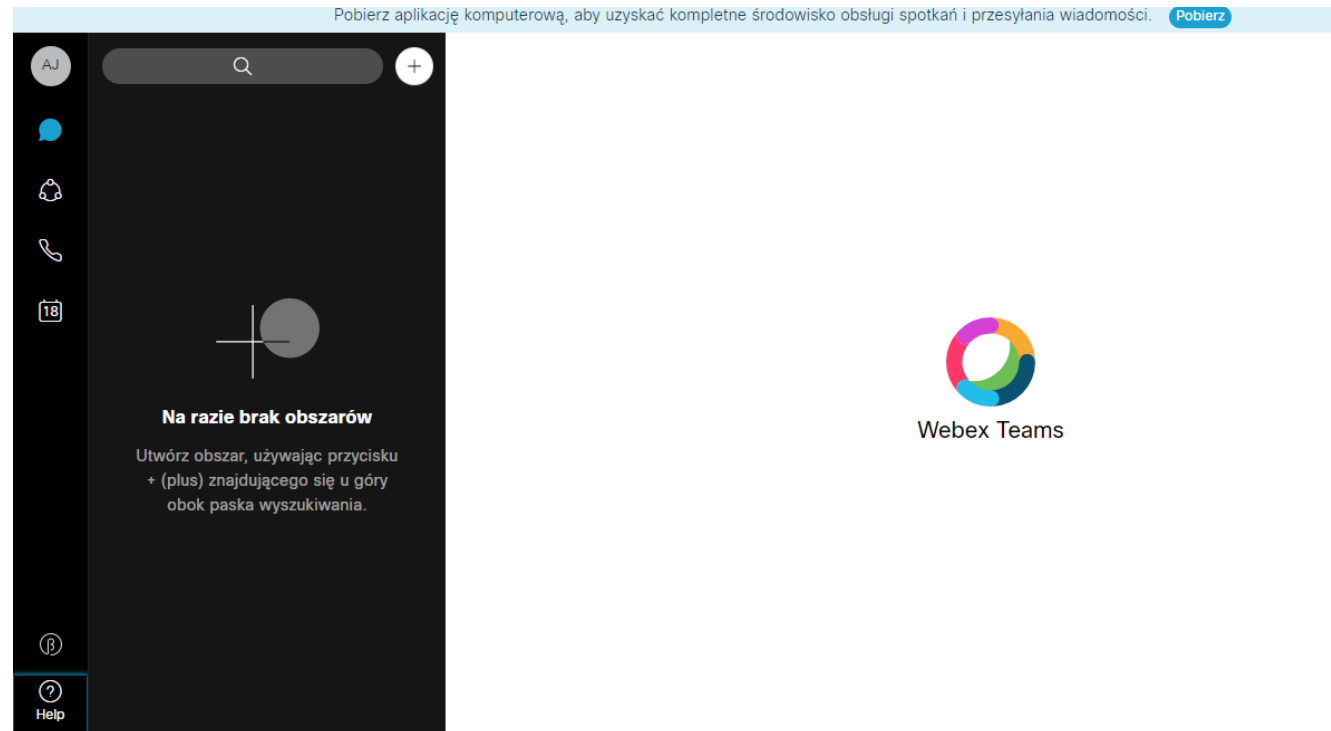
Pobierz aplikację komputerową, aby uzyskać kompletne środowisko obsługi spotkań i przesyłania wiadomości. Pobierz

AJ

18

Na razie brak obszarów

Utwórz obszar, używając przycisku + (plus) znajdującego się u góry obok paska wyszukiwania.

Webex Teams

ß

Help